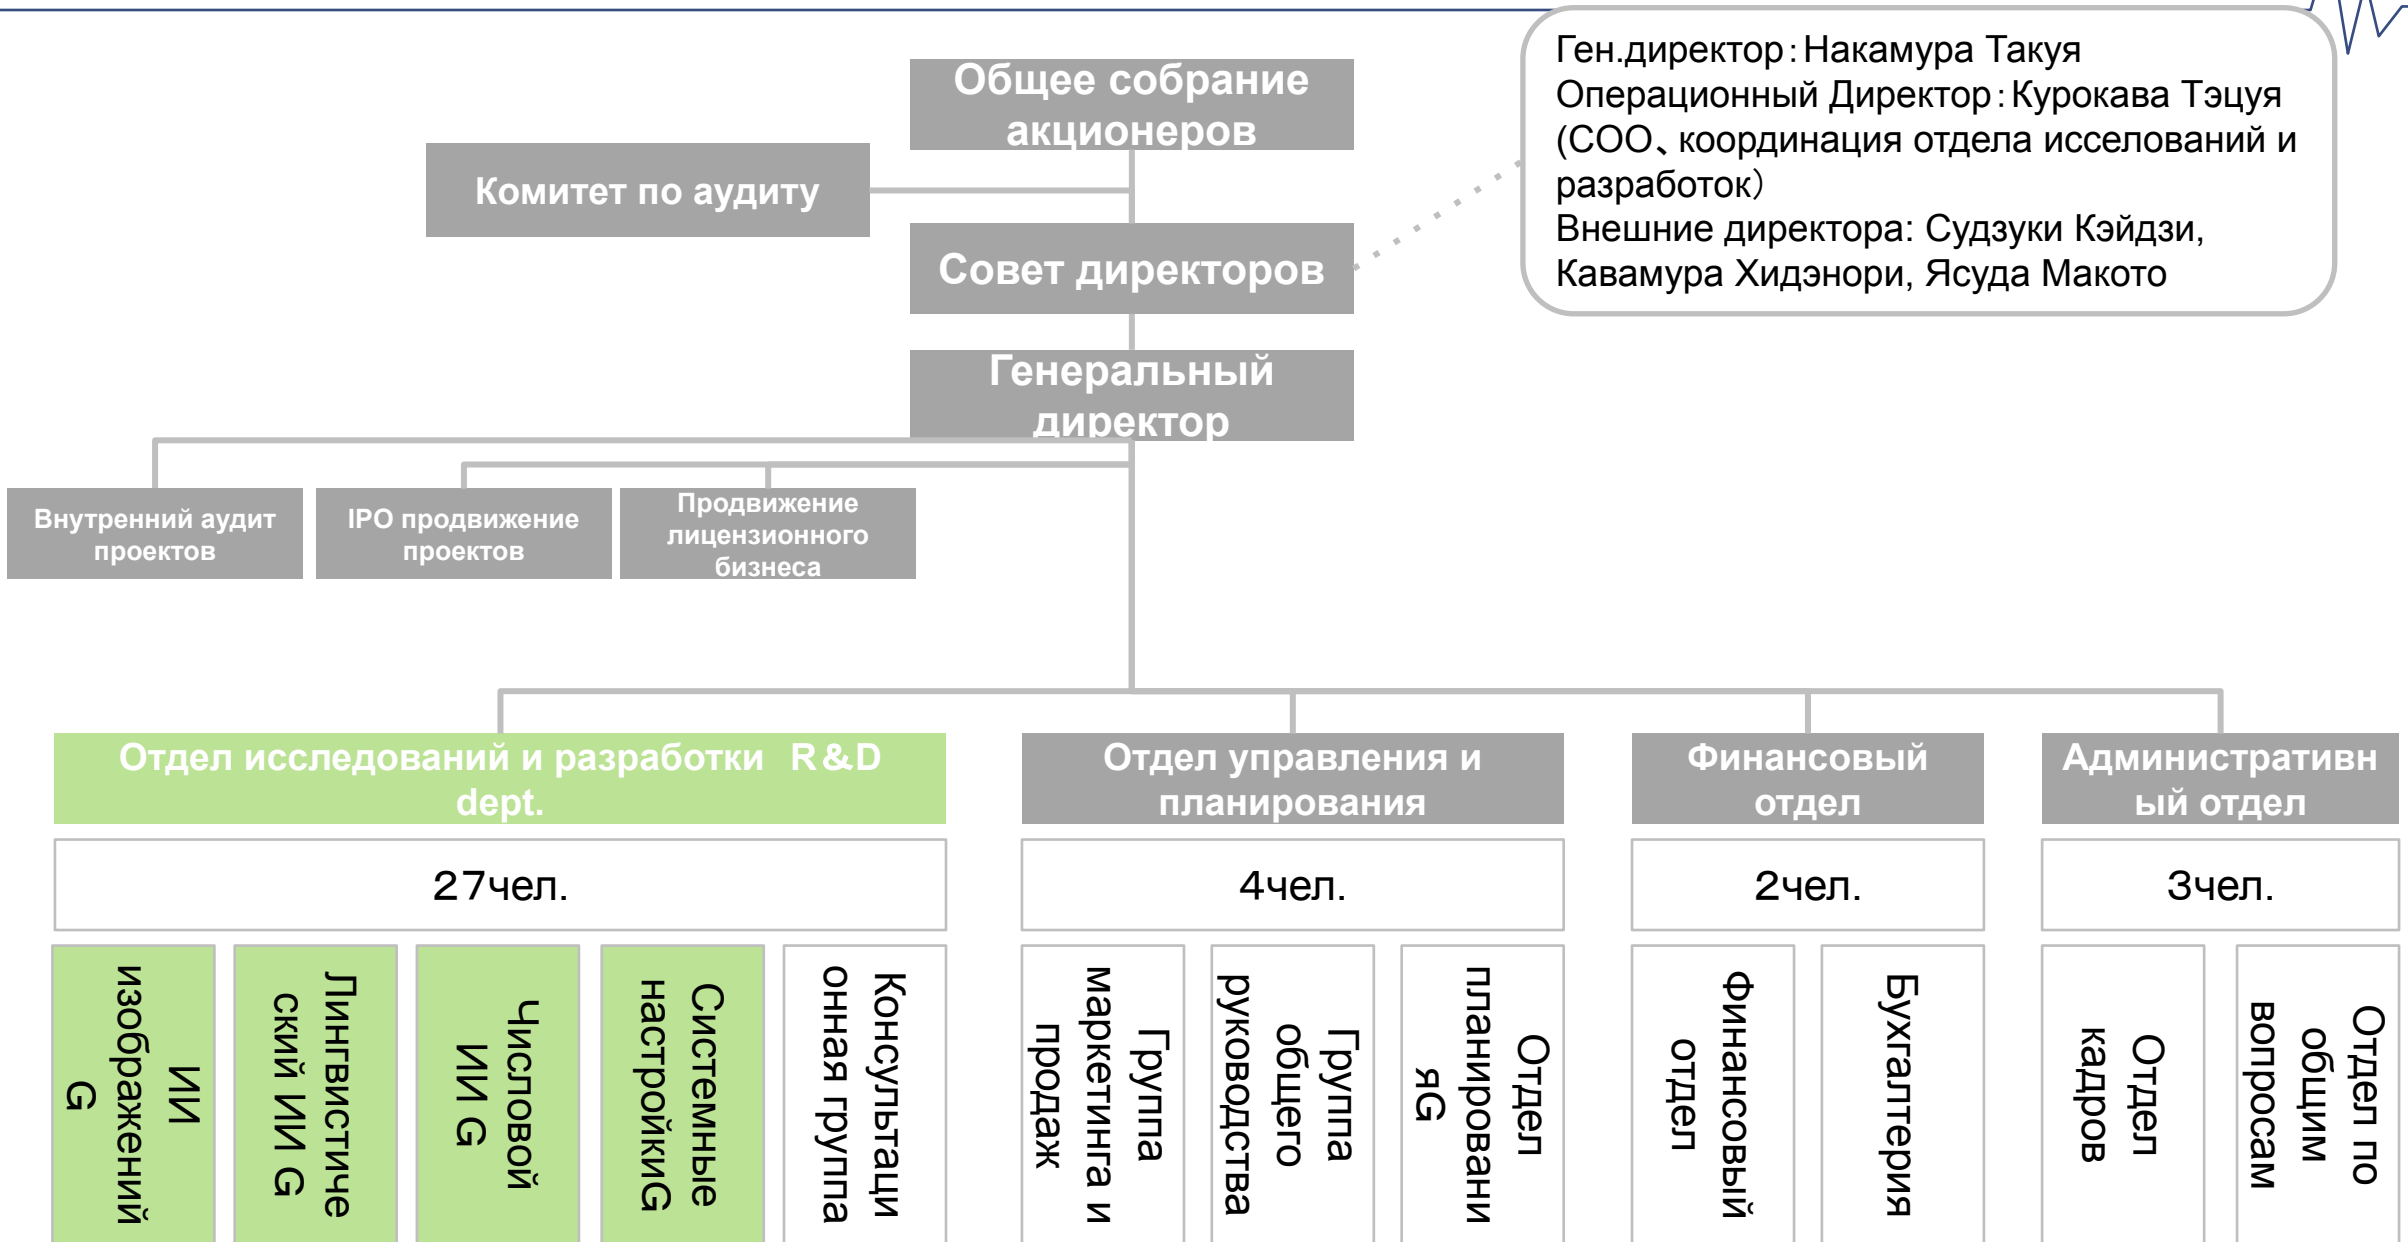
Общее собрание акционеров

Комитет по аудиту

Совет директоров

Генеральный директор

Ген.директор：Накамура Такуя
Операционный Директор：Курокава Тэцуя (COO、координация отдела исселований и разработок)
Внешние директора: Судзуки Кэйдзи, Кавамура Хидэнори, Ясуда Макото

Внутренний аудит проектов

IPO продвижение проектов

Продвижение лицензионного бизнеса

Отдел исследований и разработки R&D dept.

27чел.

ИИ изображений G

Лингвистический ИИ G

Числовой ИИ G

Системные настройкиG

Консультационная группа

Отдел управления и планирования

4чел.

Группа маркетинга и продаж

Группа общего руководства

Отдел планирования G

Финансовый отдел

2чел.

Финансовый отдел

Бухгалтерия

Административный отдел

3чел.

Отдел кадров

Отдел по общим вопросам